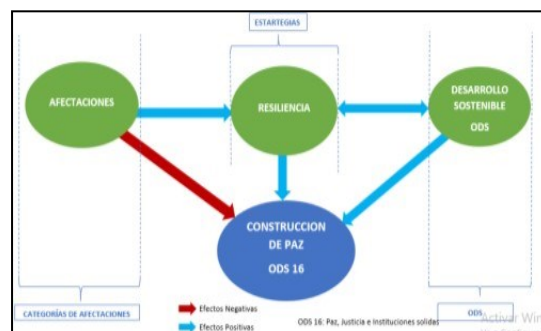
ESTARTEGIAS

AFECTACIONES

RESILIENCIA

DESARROLLO SOSTENIBLE
ODS

CONSTRUCCION DE PAZ
ODS 16

CATEGORÍAS DE AFECTACIONES

Efectos Negativas

Efectos Positivas

ODS 16: Paz, Justicia e Instituciones solidas

ODS

Activar Win